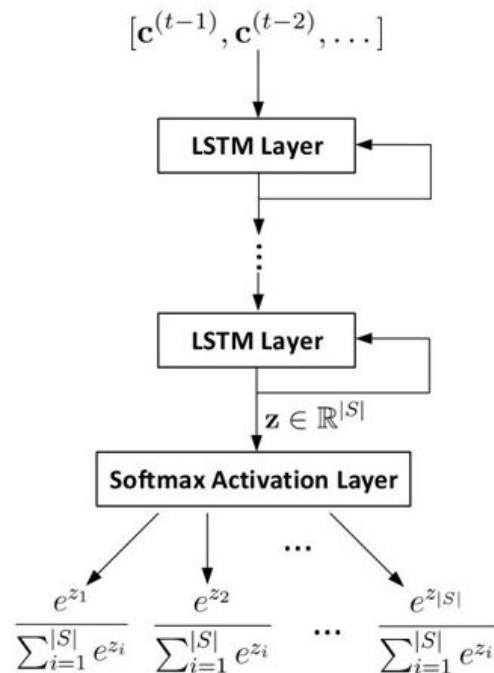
$[\mathbf{c}^{(t-1)}, \mathbf{c}^{(t-2)}, \dots]$

LSTM Layer

⋮

LSTM Layer

$\mathbf{z} \in \mathbb{R}^{|S|}$

Softmax Activation Layer

...

$\frac{e^{z_1}}{\sum_{i=1}^{|S|} e^{z_i}}$ $\frac{e^{z_2}}{\sum_{i=1}^{|S|} e^{z_i}}$ ... $\frac{e^{z_{|S|}}}{\sum_{i=1}^{|S|} e^{z_i}}$